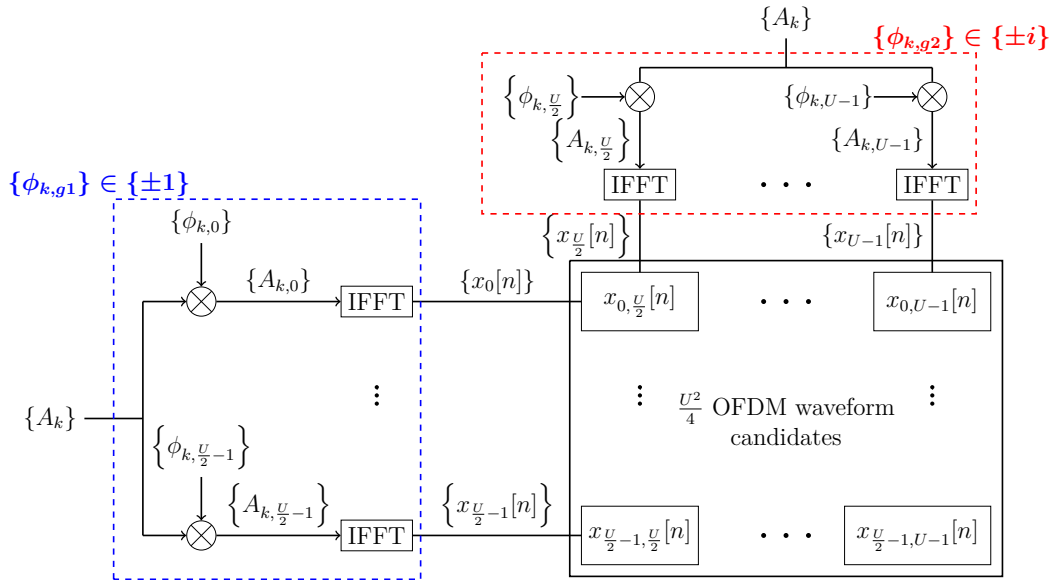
$\{A_k\}$

$\{\phi_{k,g2}\} \in \{\pm i\}$

$\left\{\phi_{k,\frac{U}{2}}\right\}$

$\{\phi_{k,U-1}\}$

$\left\{A_{k,\frac{U}{2}}\right\}$

$\{A_{k,U-1}\}$

IFFT

IFFT

$\{\phi_{k,g1}\} \in \{\pm 1\}$

$\left\{x_{\frac{U}{2}}[n]\right\}$

$\{x_{U-1}[n]\}$

$\{\phi_{k,0}\}$

$\{A_{k,0}\}$

IFFT

$\{x_0[n]\}$

$x_{0,\frac{U}{2}}[n]$

$x_{0,U-1}[n]$

$\{A_k\}$

$\frac{U^2}{4}$ OFDM waveform candidates

$\left\{\phi_{k,\frac{U}{2}-1}\right\}$

$\left\{A_{k,\frac{U}{2}-1}\right\}$

$\left\{x_{\frac{U}{2}-1}[n]\right\}$

IFFT

$x_{\frac{U}{2}-1,\frac{U}{2}}[n]$

$x_{\frac{U}{2}-1,U-1}[n]$